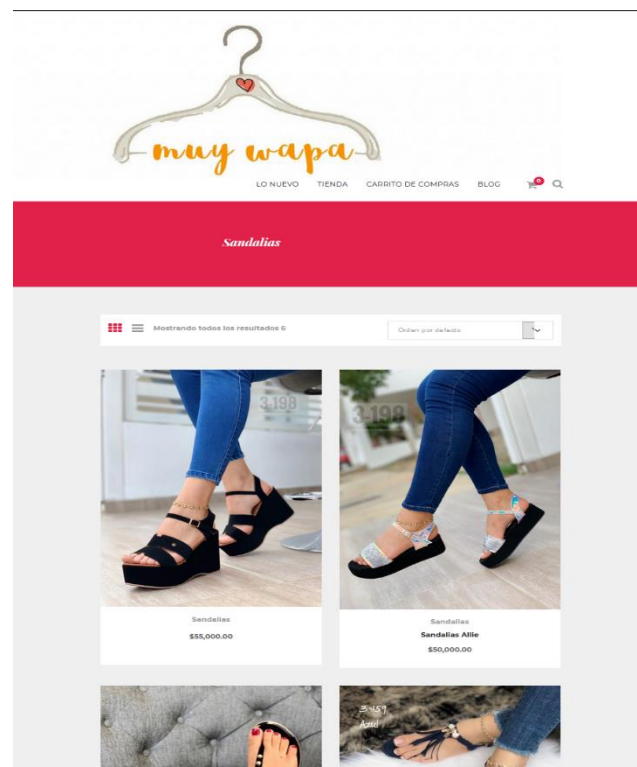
muy wapa

LO NUEVO TIENDA CARRITO DE COMPRAS BLOG 0

Sandalias

Mostrando todos los resultados 6

Orden por defecto

3-198

Sandalias

$55,000.00

3-198

Sandalias

Sandalias Allie

$50,000.00

3-159
Azul